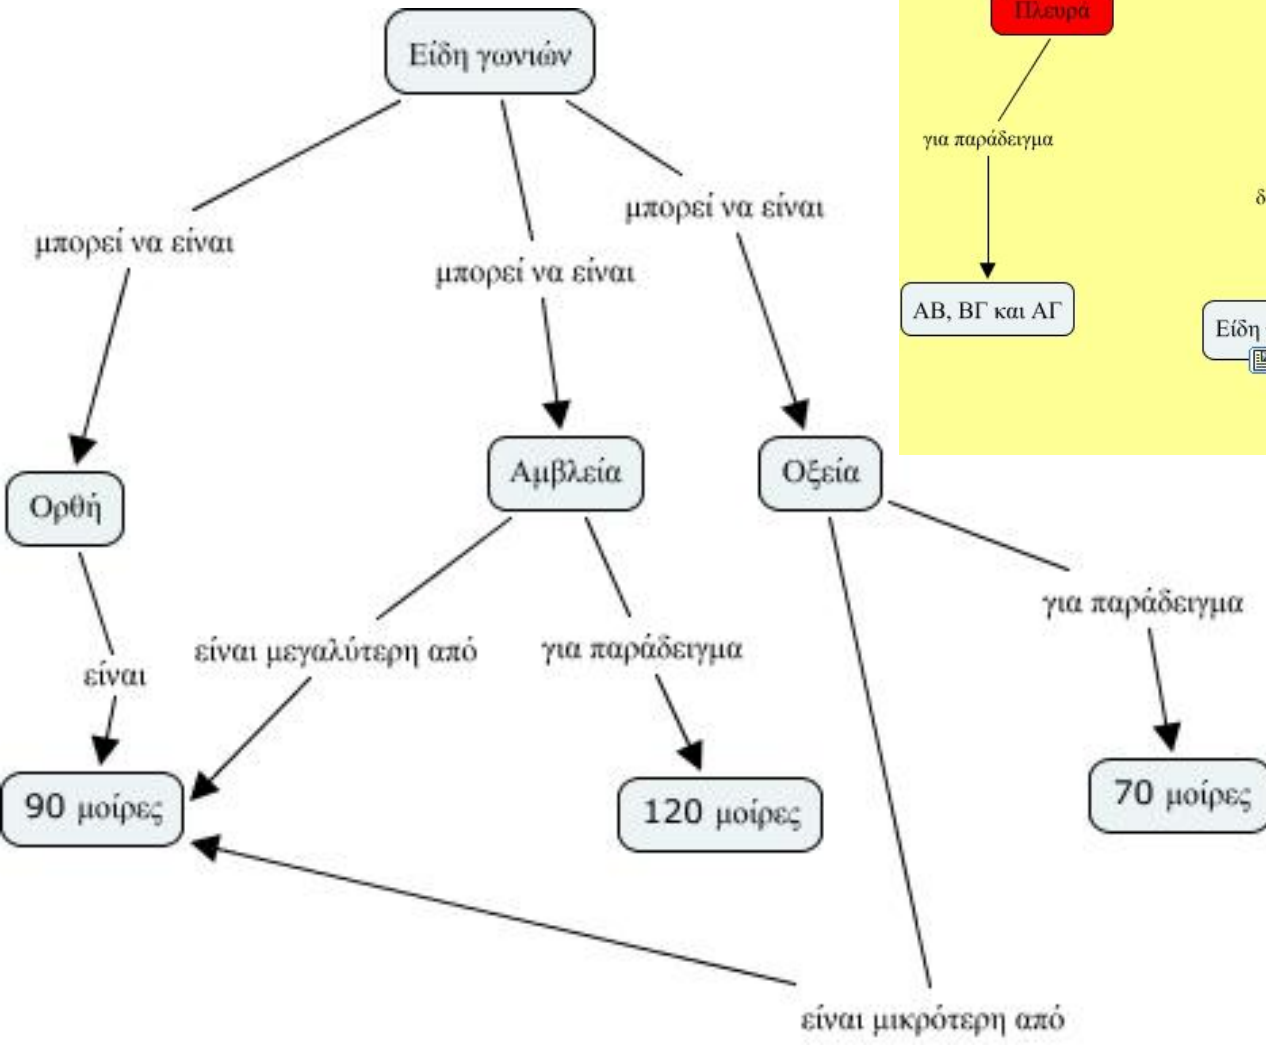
Είδη γωνιών

μπορεί να είναι

μπορεί να είναι

μπορεί να είναι

Ορθή

Αμβλεία

Οξεία

είναι

είναι μεγαλύτερη από

για παράδειγμα

για παράδειγμα

90 μοίρες

120 μοίρες

70 μοίρες

είναι μικρότερη από

Πλευρά

για παράδειγμα

ΑΒ, ΒΓ και ΑΓ

δ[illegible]

Είδη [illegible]